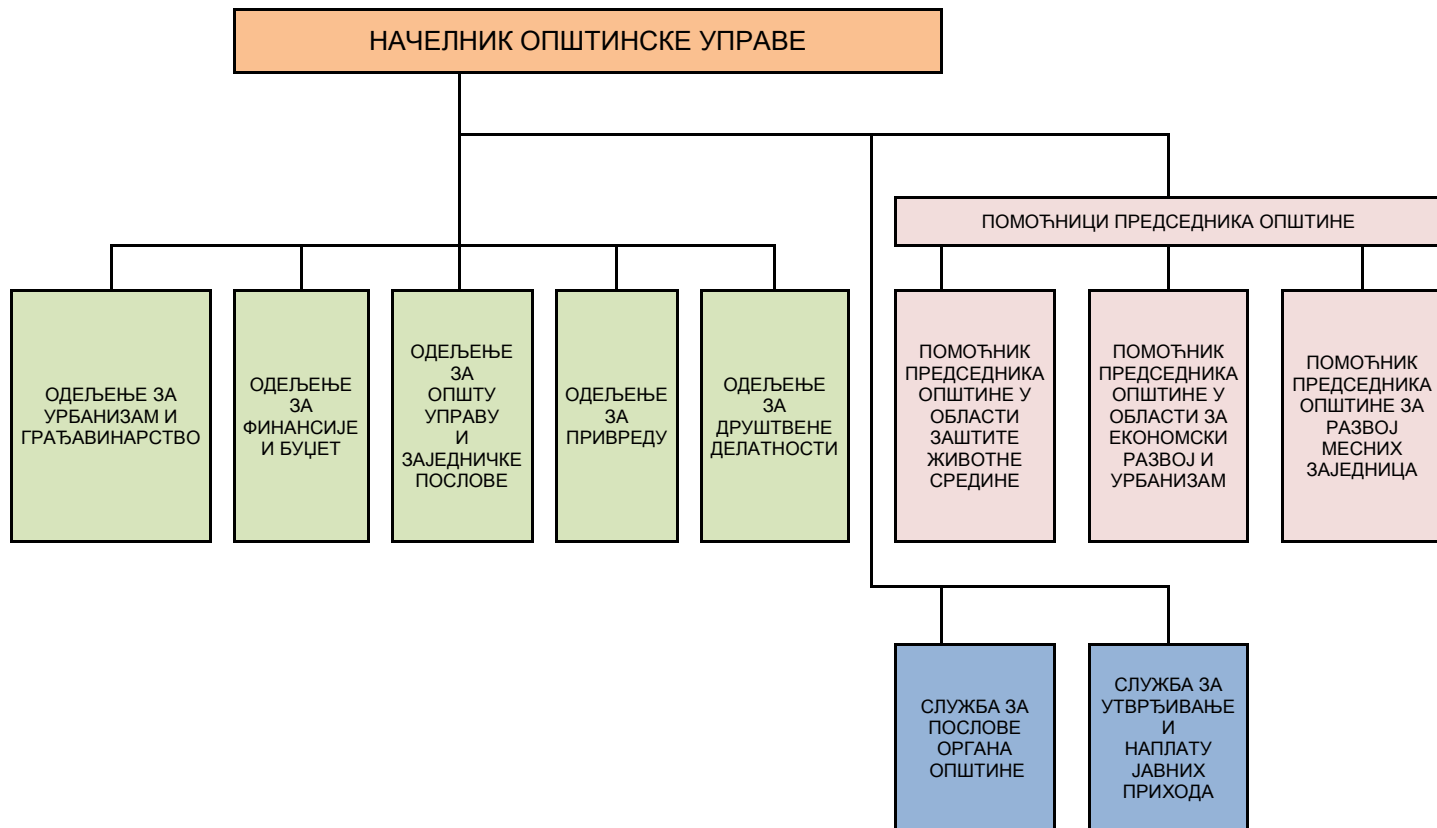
НАЧЕЛНИК ОПШТИНСКЕ УПРАВЕ

ПОМОЋНИЦИ ПРЕДСЕДНИКА ОПШТИНЕ

ОДЕЉЕЊЕ ЗА УРБАНИЗАМ И ГРАЂАВИНАРСТВО

ОДЕЉЕЊЕ ЗА ФИНАНСИЈЕ И БУЏЕТ

ОДЕЉЕЊЕ ЗА ОПШТУ УПРАВУ И ЗАЈЕДНИЧКЕ ПОСЛОВЕ

ОДЕЉЕЊЕ ЗА ПРИВРЕДУ

ОДЕЉЕЊЕ ЗА ДРУШТВЕНЕ ДЕЛАТНОСТИ

ПОМОЋНИК ПРЕДСЕДНИКА ОПШТИНЕ У ОБЛАСТИ ЗАШТИТЕ ЖИВОТНЕ СРЕДИНЕ

ПОМОЋНИК ПРЕДСЕДНИКА ОПШТИНЕ У ОБЛАСТИ ЗА ЕКОНОМСКИ РАЗВОЈ И УРБАНИЗАМ

ПОМОЋНИК ПРЕДСЕДНИКА ОПШТИНЕ ЗА РАЗВОЈ МЕСНИХ ЗАЈЕДНИЦА

СЛУЖБА ЗА ПОСЛОВЕ ОРГАНА ОПШТИНЕ

СЛУЖБА ЗА УТВРЂИВАЊЕ И НАПЛАТУ ЈАВНИХ ПРИХОДА